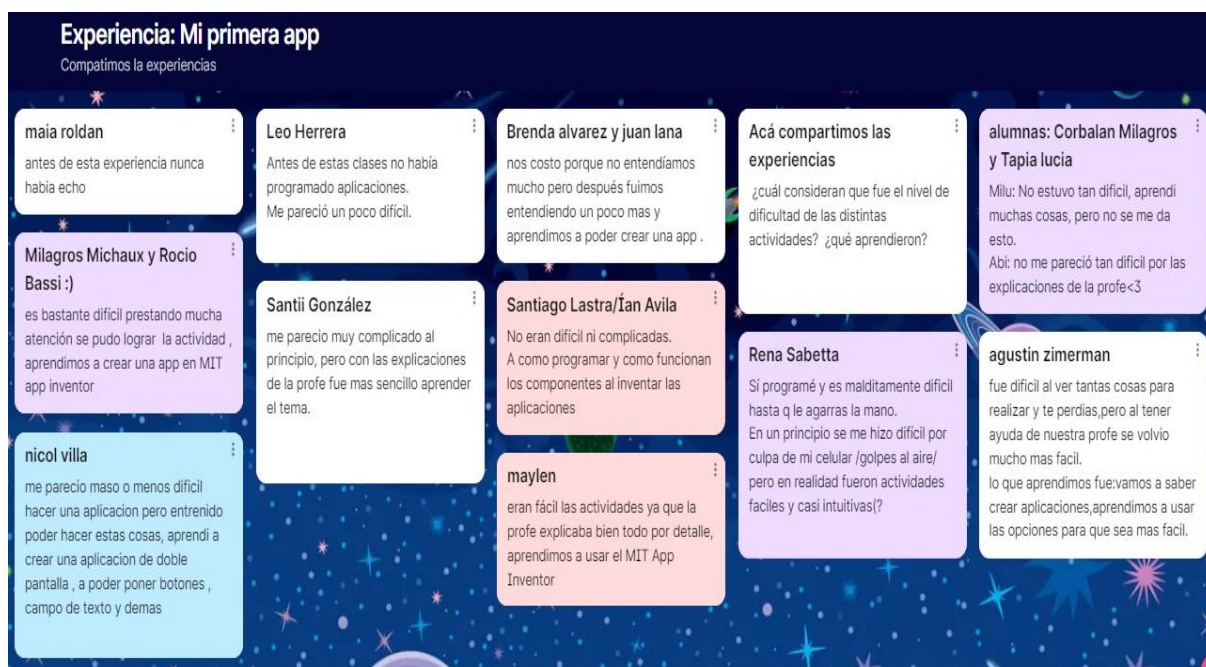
Experiencia: Mi primera app
Compatimos la experiencias

maia roldan
antes de esta experiencia nunca habia echo

Milagros Michaux y Rocio Bassi :)
es bastante dificil prestando mucha atención se pudo lograr la actividad , aprendimos a crear una app en MIT app inventor

nicol villa
me parecio maso o menos dificil hacer una aplicacion pero entrenido poder hacer estas cosas, aprendi a crear una aplicacion de doble pantalla , a poder poner botones , campo de texto y demas

Leo Herrera
Antes de estas clases no había programado aplicaciones.
Me pareció un poco difícil.

Santii González
me parecio muy complicado al principio, pero con las explicaciones de la profe fue mas sencillo aprender el tema.

Brenda alvarez y juan lana
nos costo porque no entendíamos mucho pero después fuimos entendiendo un poco mas y aprendimos a poder crear una app .

Santiago Lastra/Ían Avila
No eran difícil ni complicadas.
A como programar y como funcionan los componentes al inventar las aplicaciones

maylen
eran fácil las actividades ya que la profe explicaba bien todo por detalle, aprendimos a usar el MIT App Inventor

Acá compartimos las experiencias
¿cuál consideran que fue el nivel de dificultad de las distintas actividades? ¿qué aprendieron?

Rena Sabetta
Sí programé y es malditamente difícil hasta q le agarras la mano.
En un principio se me hizo difícil por culpa de mi celular /golpes al aire/ pero en realidad fueron actividades faciles y casi intuitivas(?

alumnas: Corbalan Milagros y Tapia lucia
Milu: No estuvo tan dificil, aprendi muchas cosas, pero no se me da esto.
Abi: no me pareció tan dificil por las explicaciones de la profe<3

agustin zimerman
fue dificil al ver tantas cosas para realizar y te perdias,pero al tener ayuda de nuestra profe se volvio mucho mas facil.
lo que aprendimos fue:vamos a saber crear aplicaciones,aprendimos a usar las opciones para que sea mas facil.